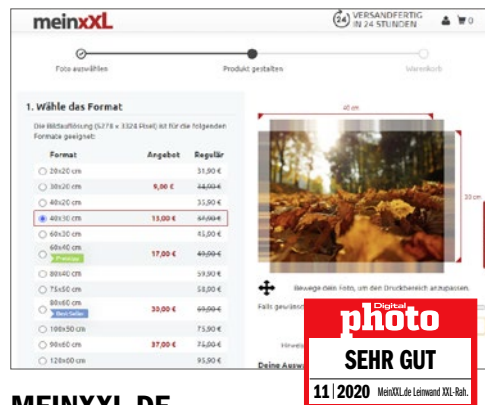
meinXXL

24 VERSANDFERTIG IN 24 STUNDEN

0

Foto auswählen

Produkt gestalten

Warenkorb

1. Wähle das Format

Die Bildauflösung (5278 x 3324 Pixel) ist für die folgenden Formate geeignet:

| Format | Angebot | Regulär |
|---|---|---|
| 20x20 cm | | 31,90 € |
| 30x20 cm | 9,00 € | 34,00 € |
| 40x20 cm | | 35,90 € |
| 40x30 cm | 15,00 € | 47,00 € |
| 60x30 cm | | 45,00 € |
| 60x40 cm Preistipp | 17,00 € | 49,00 € |
| 80x40 cm | | 59,90 € |
| 75x50 cm | | 58,00 € |
| 80x60 cm Best Seller | 30,00 € | 69,00 € |
| 100x50 cm | | 75,90 € |
| 90x60 cm | 37,00 € | 75,00 € |
| 120x60 cm | | 95,90 € |

40 cm

30 cm

Bewege dein Foto, um den Druckbereich anzupassen.

Falls gewünscht

Hinweis

Deine Ausw

MEINXXL.DE

Digital photo

SEHR GUT

11 | 2020 MeinXXL.de Leinwand XXL-Rah.